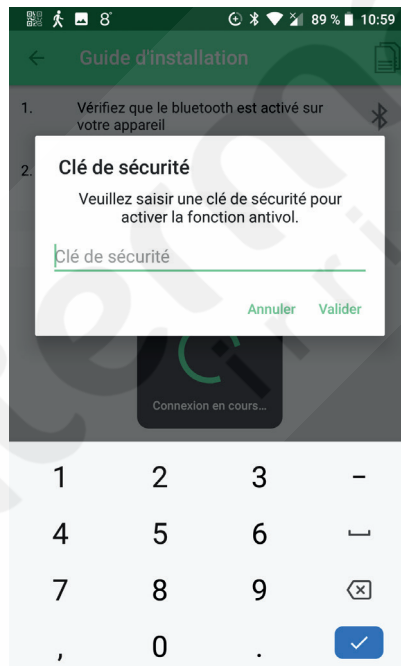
8 89 % 10:59

Guide d'installation

1. Vérifiez que le bluetooth est activé sur votre appareil

2.

Clé de sécurité

Veuillez saisir une clé de sécurité pour activer la fonction antivol.

Clé de sécurité

Annuler Valider

Connexion en cours...

1 2 3 -
4 5 6
7 8 9
, 0 .